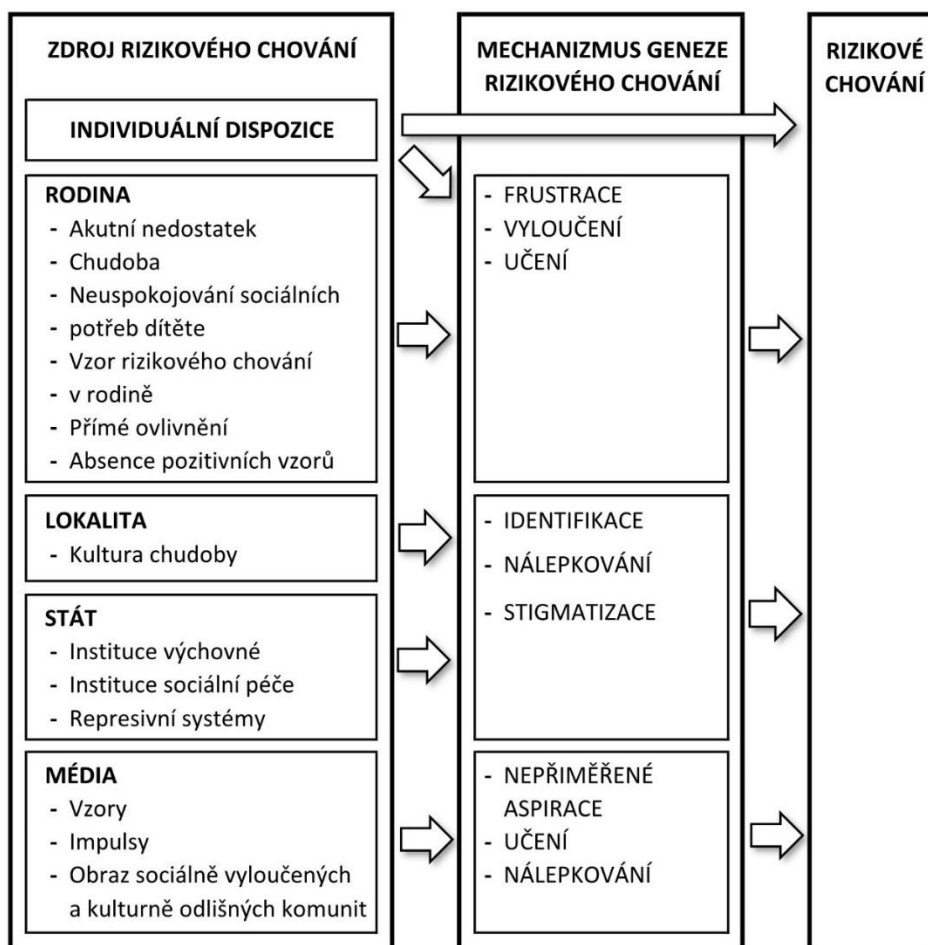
ZDROJ RIZIKOVÉHO CHOVÁNÍ

INDIVIDUÁLNÍ DISPOZICE

RODINA
- Akutní nedostatek
- Chudoba
- Neuspokojování sociálních
- potřeb dítěte
- Vzor rizikového chování
- v rodině
- Přímé ovlivnění
- Absence pozitivních vzorů

LOKALITA
- Kultura chudoby

STÁT
- Instituce výchovné
- Instituce sociální péče
- Represivní systémy

MÉDIA
- Vzory
- Impulsy
- Obraz sociálně vyloučených a kulturně odlišných komunit

MECHANIZMUS GENEZE RIZIKOVÉHO CHOVÁNÍ

- FRUSTRACE
- VYLOUČENÍ
- UČENÍ

- IDENTIFIKACE
- NÁLEPKOVÁNÍ
- STIGMATIZACE

- NEPŘIMĚŘENÉ ASPIRACE
- UČENÍ
- NÁLEPKOVÁNÍ

RIZIKOVÉ CHOVÁNÍ